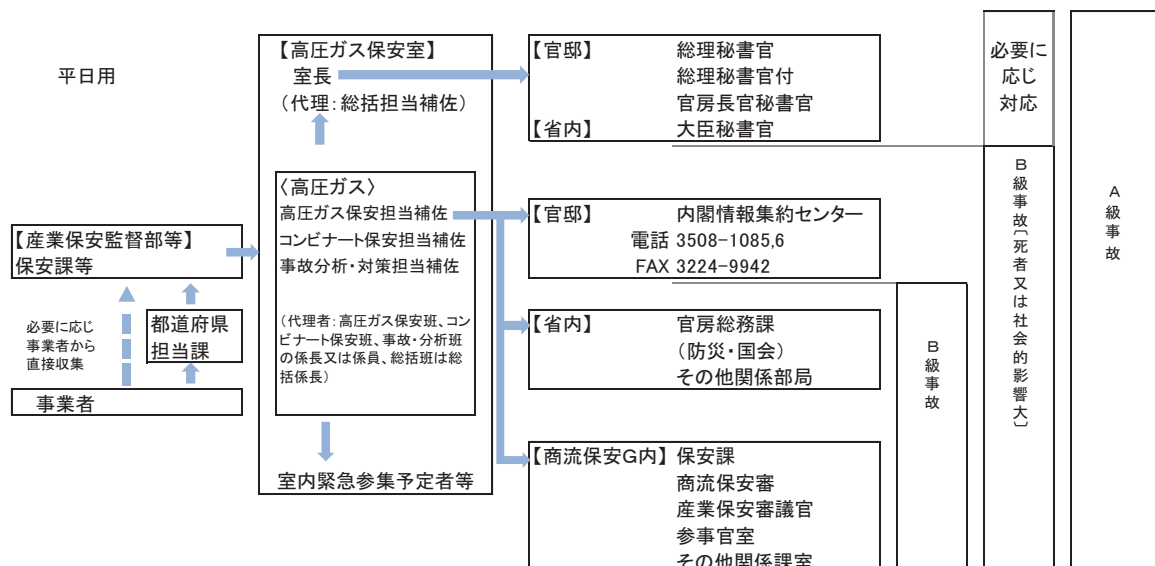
平日用

【高圧ガス保安室】
室長
（代理：総括担当補佐）

〈高圧ガス〉
高圧ガス保安担当補佐
コンビナート保安担当補佐
事故分析・対策担当補佐

（代理者：高圧ガス保安班、コンビナート保安班、事故・分析班の係長又は係員、総括班は総括係長）

室内緊急参集予定者等

【産業保安監督部等】
保安課等

必要に応じ事業者から直接収集

都道府県
担当課

事業者

【官邸】 総理秘書官
総理秘書官付
官房長官秘書官
【省内】 大臣秘書官

【官邸】 内閣情報集約センター
電話 3508-1085,6
FAX 3224-9942

【省内】 官房総務課
（防災・国会）
その他関係部局

【商流保安G内】 保安課
商流保安審
産業保安審議官
参事官室
その他関係課室

必要に応じ対応

B級事故〔死者又は社会的影響大〕

A級事故

B級事故